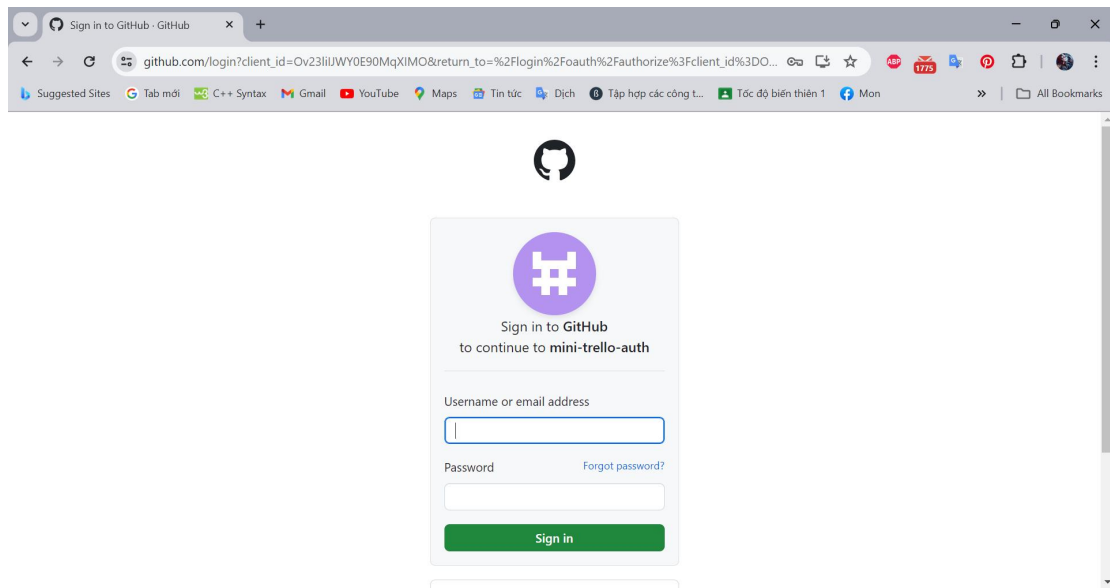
Sign in to GitHub · GitHub

github.com/login?client_id=Ov23liIJWY0E90MqXIMO&return_to=%2Flogin%2Foauth%2Fauthorize%3Fclient_id%3DO...

ABP 1775

Suggested Sites  Tab mới  C++ Syntax  Gmail  YouTube  Maps  Tin tức  Dịch  Tập hợp các công t...  Tốc độ biến thiên 1  Mon  »  All Bookmarks

Sign in to GitHub
to continue to mini-trello-auth

Username or email address

Password
Forgot password?

Sign in